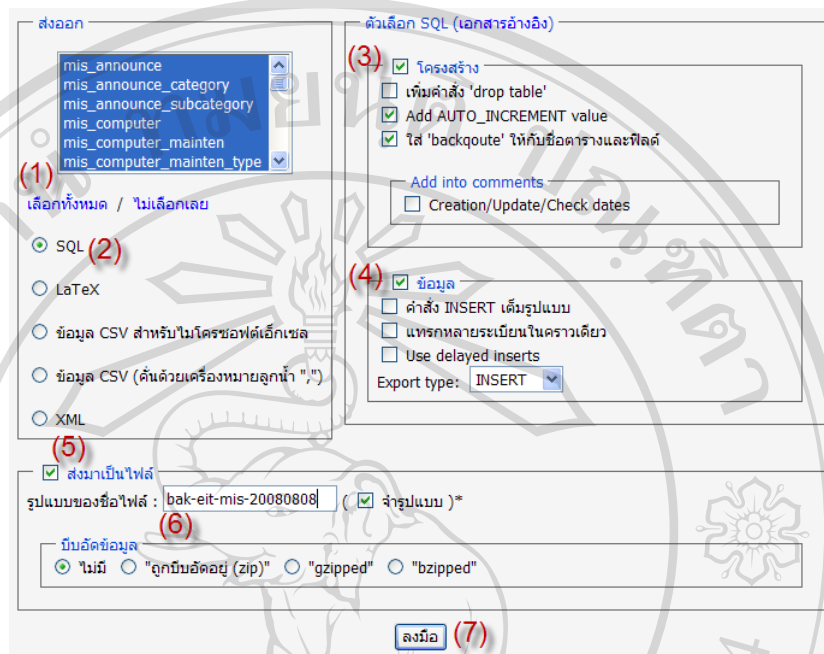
ส่งออก

mis_announce
mis_announce_category
mis_announce_subcategory
mis_computer
mis_computer_mainten
mis_computer_mainten_type

(1)
เลือกทั้งหมด / ไม่เลือกเลย

SQL (2)

LaTeX

ข้อมูล CSV สำหรับไมโครซอฟต์เอ็กเซล

ข้อมูล CSV (คั่นด้วยเครื่องหมายลูกน้ำ ",")

XML

ตัวเลือก SQL (เอกสารอ้างอิง)

(3) โครงสร้าง

เพิ่มคำสั่ง 'drop table'

Add AUTO_INCREMENT value

ใส่ 'backqoute' ให้กับชื่อตารางและฟิลด์

Add into comments

Creation/Update/Check dates

(4) ข้อมูล

คำสั่ง INSERT เต็มรูปแบบ

แทรกหลายระเบียนในคราวเดียว

Use delayed inserts

Export type: INSERT

(5)
ส่งมาเป็นไฟล์

รูปแบบของชื่อไฟล์ : bak-eit-mis-20080808 ( จำรูปแบบ )*

(6)
บีบอัดข้อมูล

ไม่มี "ถูกบีบอัดอยู่ (zip)" "gzipped" "bzipped"

ลงมือ (7)